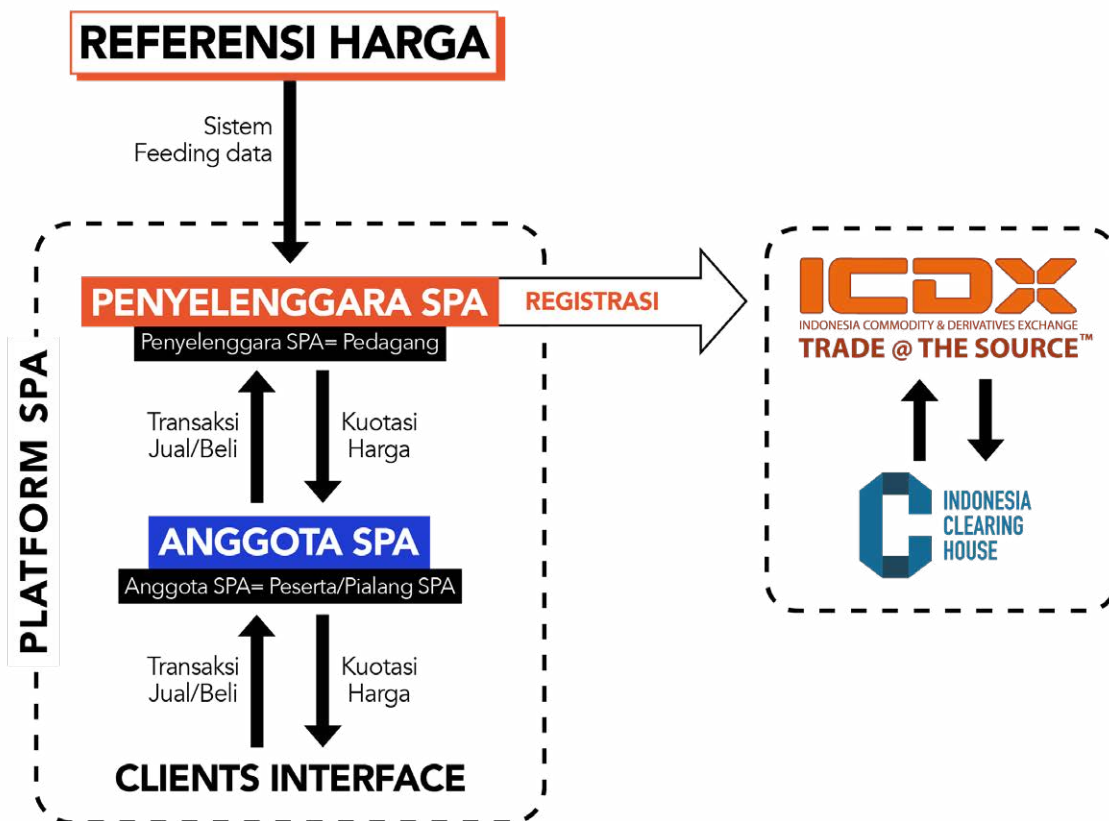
REFERENSI HARGA

Sistem
Feeding data

PLATFORM SPA

PENYELENGGARA SPA

Penyelenggara SPA= Pedagang

REGISTRASI

ICDX
INDONESIA COMMODITY & DERIVATIVES EXCHANGE
TRADE @ THE SOURCE™

Transaksi
Jual/Beli

Kuotasi
Harga

ANGGOTA SPA

Anggota SPA= Peserta/Pialang SPA

INDONESIA
CLEARING
HOUSE

Transaksi
Jual/Beli

Kuotasi
Harga

CLIENTS INTERFACE